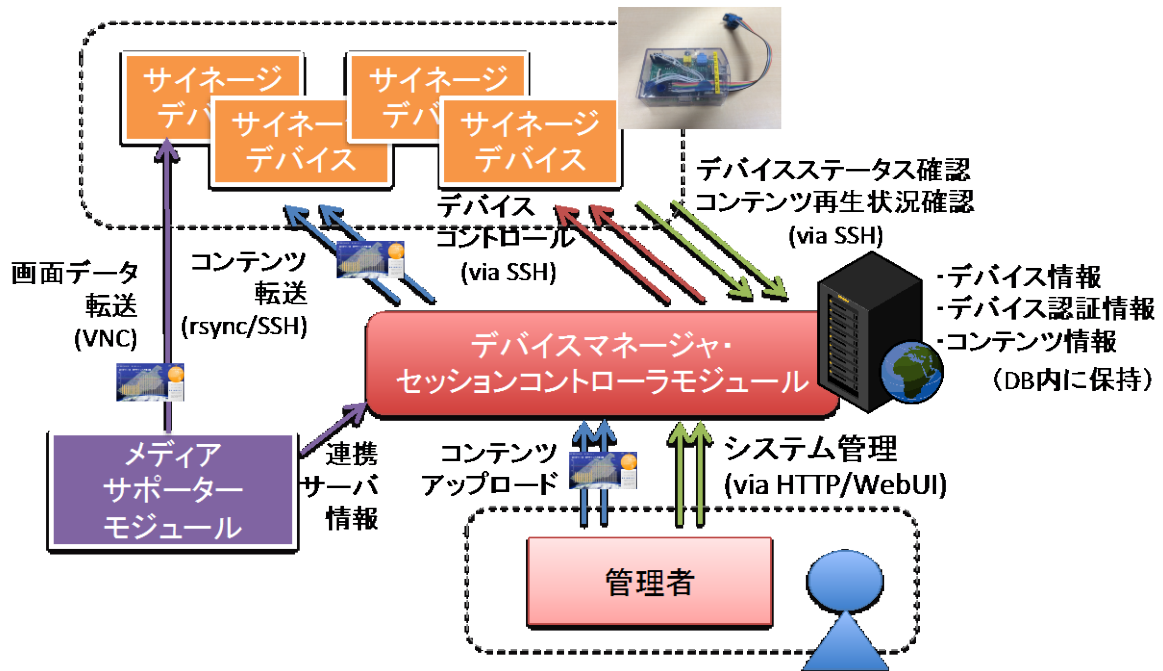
サイネージ
デバ

サイネー
デバイス

サイネージ
デバ

サイネージ
デバイス

デバイスステータス確認
コンテンツ再生状況確認
(via SSH)

デバイス
コントロール
(via SSH)

画面データ
転送
(VNC)

コンテンツ
転送
(rsync/SSH)

・デバイス情報
・デバイス認証情報
・コンテンツ情報
（DB内に保持）

デバイスマネージャ・
セッションコントローラモジュール

メディア
サポーター
モジュール

連携
サーバ
情報

コンテンツ
アップロード

システム管理
(via HTTP/WebUI)

管理者